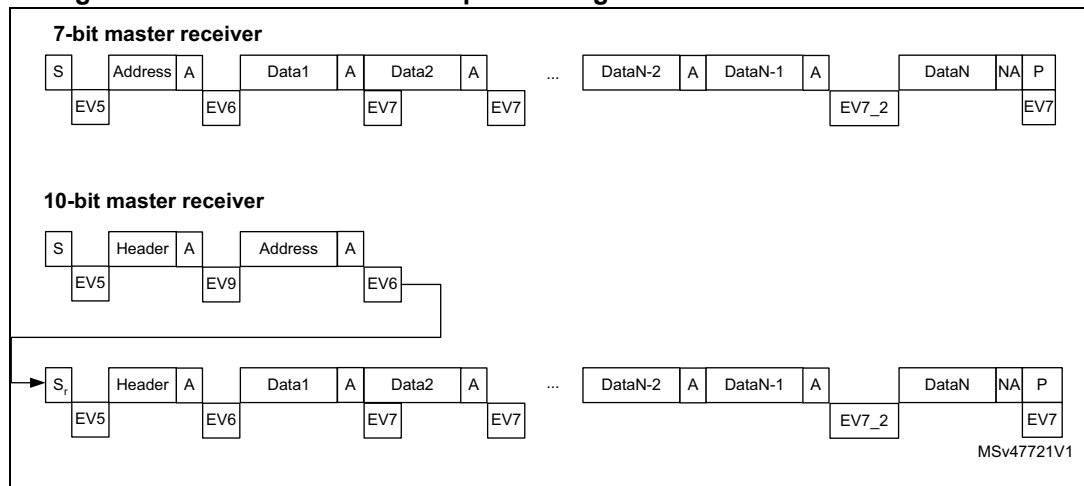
7-bit master receiver

S Address A Data1 A Data2 A ... DataN-2 A DataN-1 A DataN NA P

EV5 EV6 EV7 EV7 EV7_2 EV7

10-bit master receiver

S Header A Address A

EV5 EV9 EV6

$S_r$ Header A Data1 A Data2 A ... DataN-2 A DataN-1 A DataN NA P

EV5 EV6 EV7 EV7 EV7_2 EV7

MSv47721V1